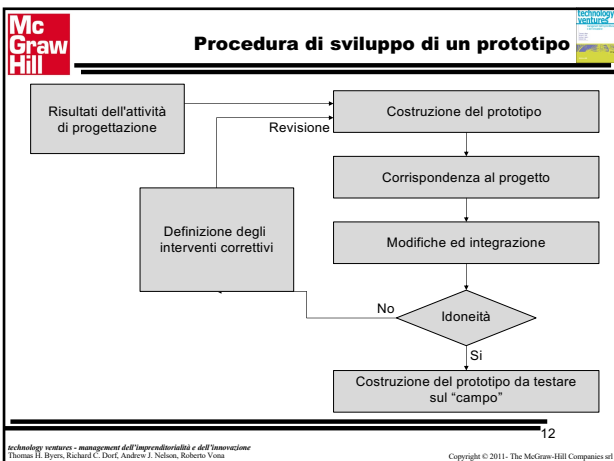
Mc Graw Hill

technology ventures

Procedura di sviluppo di un prototipo

Risultati dell'attività di progettazione

Costruzione del prototipo

Revisione

Corrispondenza al progetto

Definizione degli interventi correttivi

Modifiche ed integrazione

No

Idoneità

Si

Costruzione del prototipo da testare sul "campo"

12

technology ventures - management dell'imprenditorialità e dell'innovazione
Thomas H. Byers, Richard C. Dorf, Andrew J. Nelson, Roberto Vona

Copyright © 2011- The McGraw-Hill Companies srl